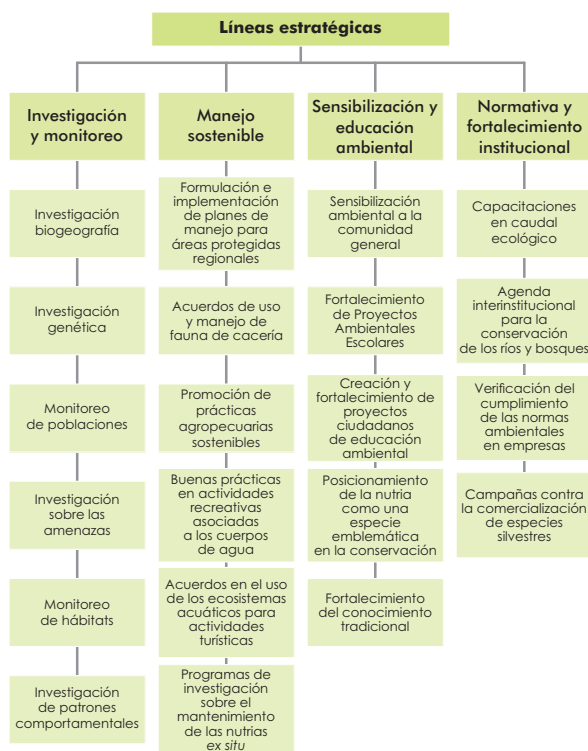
Líneas estratégicas

Investigación y monitoreo

Investigación biogeografía

Investigación genética

Monitoreo de poblaciones

Investigación sobre las amenazas

Monitoreo de hábitats

Investigación de patrones comportamentales

Manejo sostenible

Formulación e implementación de planes de manejo para áreas protegidas regionales

Acuerdos de uso y manejo de fauna de cacería

Promoción de prácticas agropecuarias sostenibles

Buenas prácticas en actividades recreativas asociadas a los cuerpos de agua

Acuerdos en el uso de los ecosistemas acuáticos para actividades turísticas

Programas de investigación sobre el mantenimiento de las nutrias ex situ

Sensibilización y educación ambiental

Sensibilización ambiental a la comunidad general

Fortalecimiento de Proyectos Ambientales Escolares

Creación y fortalecimiento de proyectos ciudadanos de educación ambiental

Posicionamiento de la nutria como una especie emblemática en la conservación

Fortalecimiento del conocimiento tradicional

Normativa y fortalecimiento institucional

Capacitaciones en caudal ecológico

Agenda interinstitucional para la conservación de los ríos y bosques

Verificación del cumplimiento de las normas ambientales en empresas

Campañas contra la comercialización de especies silvestres